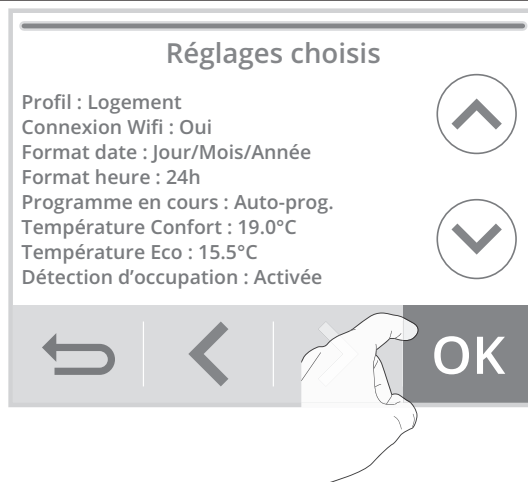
Réglages choisis

Profil : Logement
Connexion Wifi : Oui
Format date : Jour/Mois/Année
Format heure : 24h
Programme en cours : Auto-prog.
Température Confort : 19.0°C
Température Eco : 15.5°C
Détection d'occupation : Activée

OK